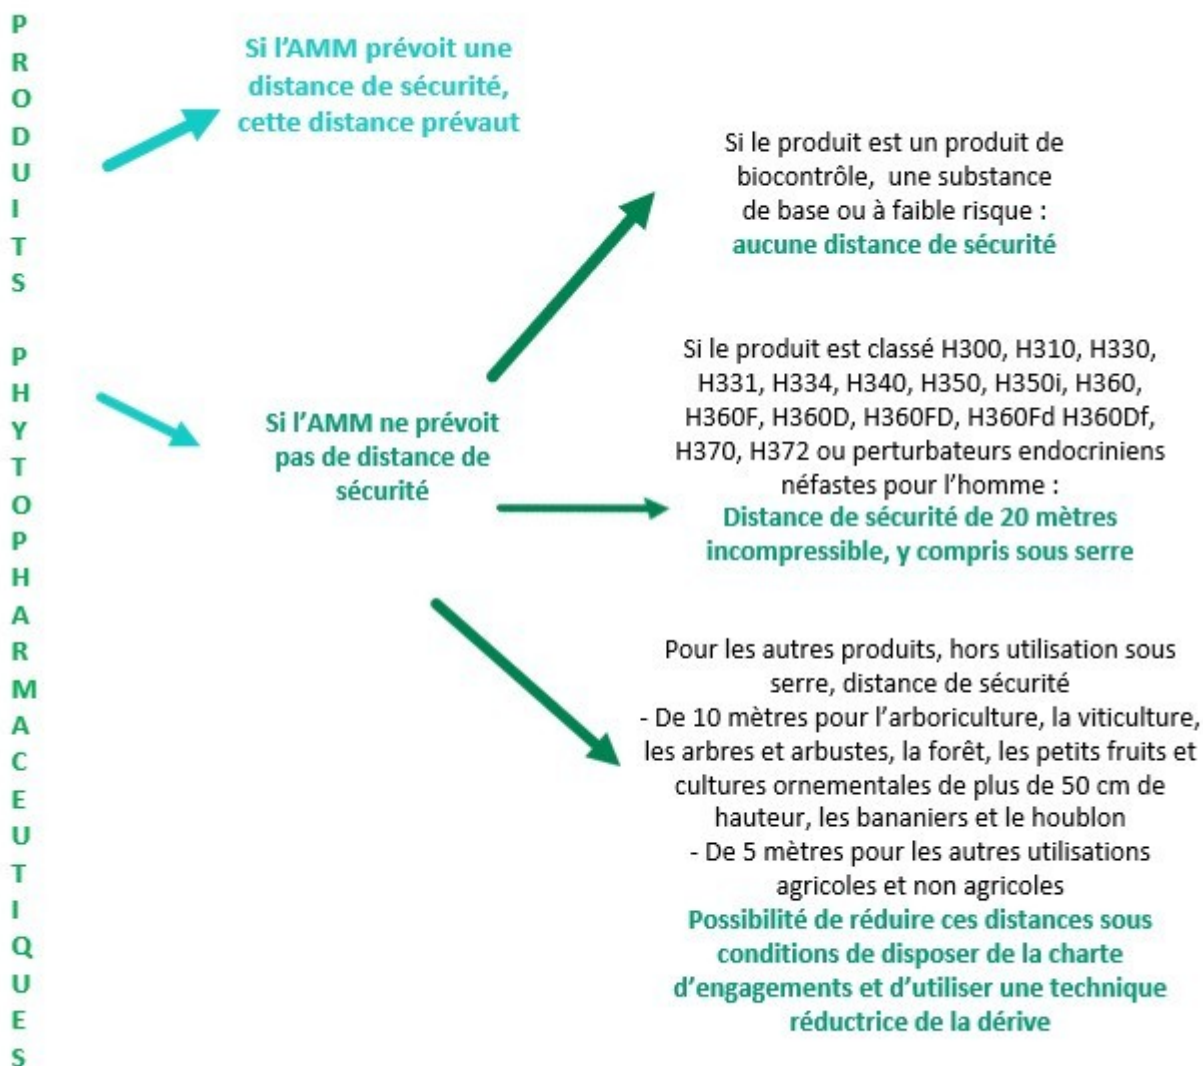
PRODUITS PHYTOPHARMACEUTIQUES

Si l'AMM prévoit une distance de sécurité, cette distance prévaut

Si l'AMM ne prévoit pas de distance de sécurité

Si le produit est un produit de biocontrôle, une substance de base ou à faible risque :
aucune distance de sécurité

Si le produit est classé H300, H310, H330, H331, H334, H340, H350, H350i, H360, H360F, H360D, H360FD, H360Fd H360Df, H370, H372 ou perturbateurs endocriniens néfastes pour l'homme :
Distance de sécurité de 20 mètres incompressible, y compris sous serre

Pour les autres produits, hors utilisation sous serre, distance de sécurité
- De 10 mètres pour l'arboriculture, la viticulture, les arbres et arbustes, la forêt, les petits fruits et cultures ornementales de plus de 50 cm de hauteur, les bananiers et le houblon
- De 5 mètres pour les autres utilisations agricoles et non agricoles
Possibilité de réduire ces distances sous conditions de disposer de la charte d'engagements et d'utiliser une technique réductrice de la dérive